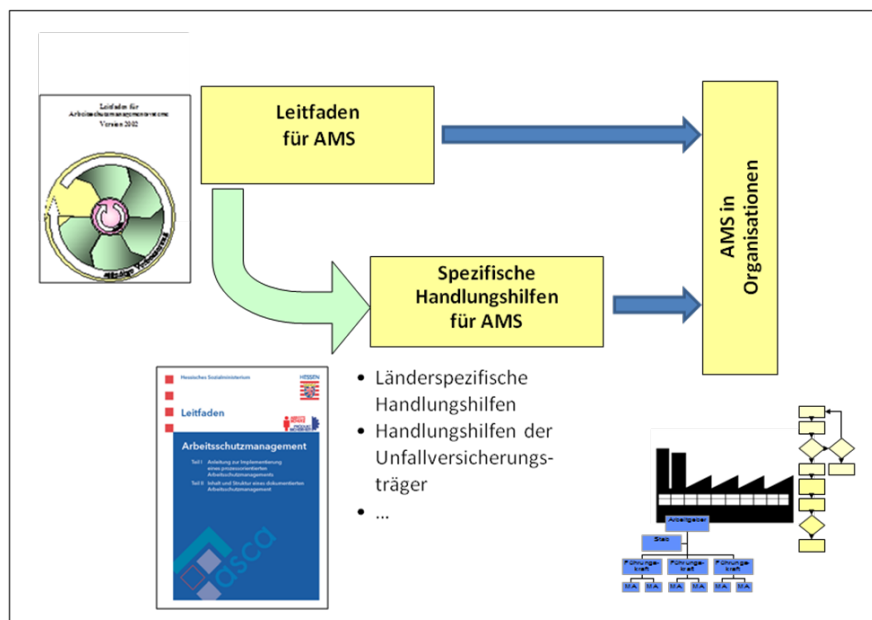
Leitfaden für Arbeitsschutzmanagementsysteme Version 2002

Leitfaden für AMS

AMS in Organisationen

Spezifische Handlungshilfen für AMS

Hessisches Sozialministerium

HESSEN

Leitfaden

Arbeitsschutzmanagement

Teil I Anleitung zur Implementierung eines prozessorientierten Arbeitsschutzmanagements

Teil II Inhalt und Struktur eines dokumentierten Arbeitsschutzmanagement

asca

• Länderspezifische Handlungshilfen
• Handlungshilfen der Unfallversicherungsträger
• …

Arbeitgeber

Stab

Führungskraft

Führungskraft

Führungskraft

MA MA MA MA MA MA